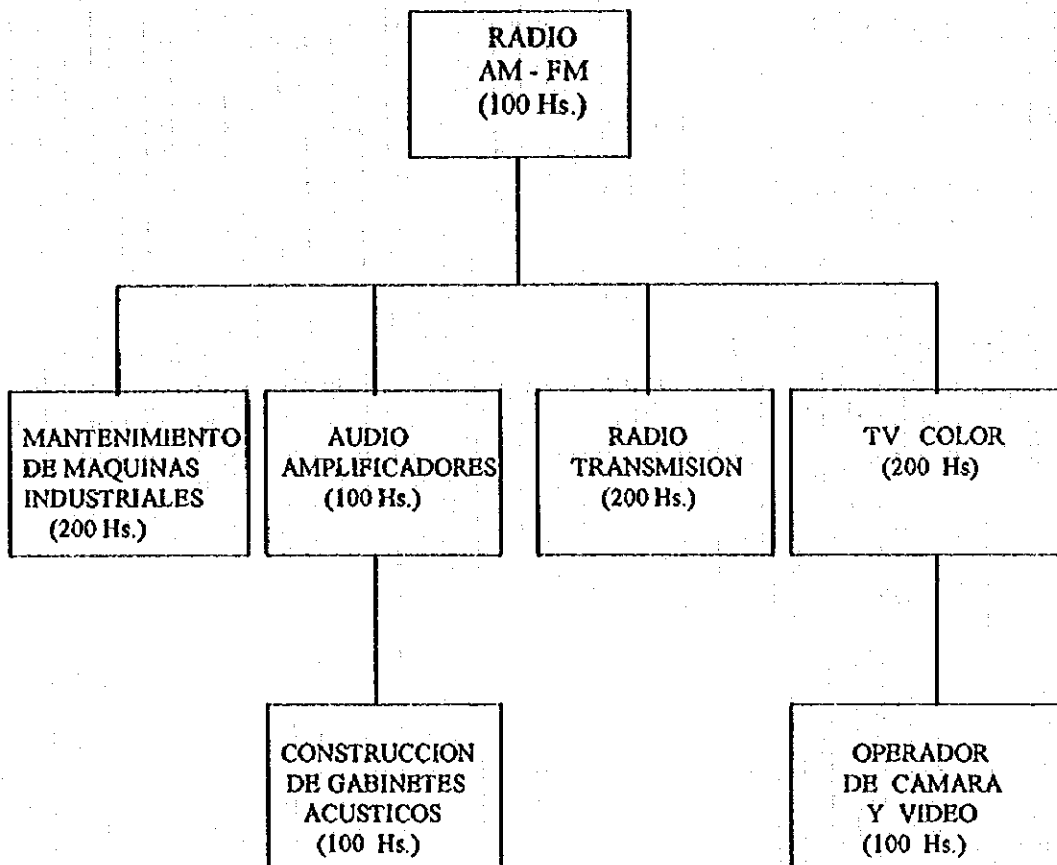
RADIO
AM - FM
(100 Hs.)

MANTENIMIENTO DE MAQUINAS INDUSTRIALES (200 Hs.)

AUDIO AMPLIFICADORES (100 Hs.)

RADIO TRANSMISION (200 Hs.)

TV COLOR (200 Hs)

CONSTRUCCION DE GABINETES ACUSTICOS (100 Hs.)

OPERADOR DE CAMARA Y VIDEO (100 Hs.)